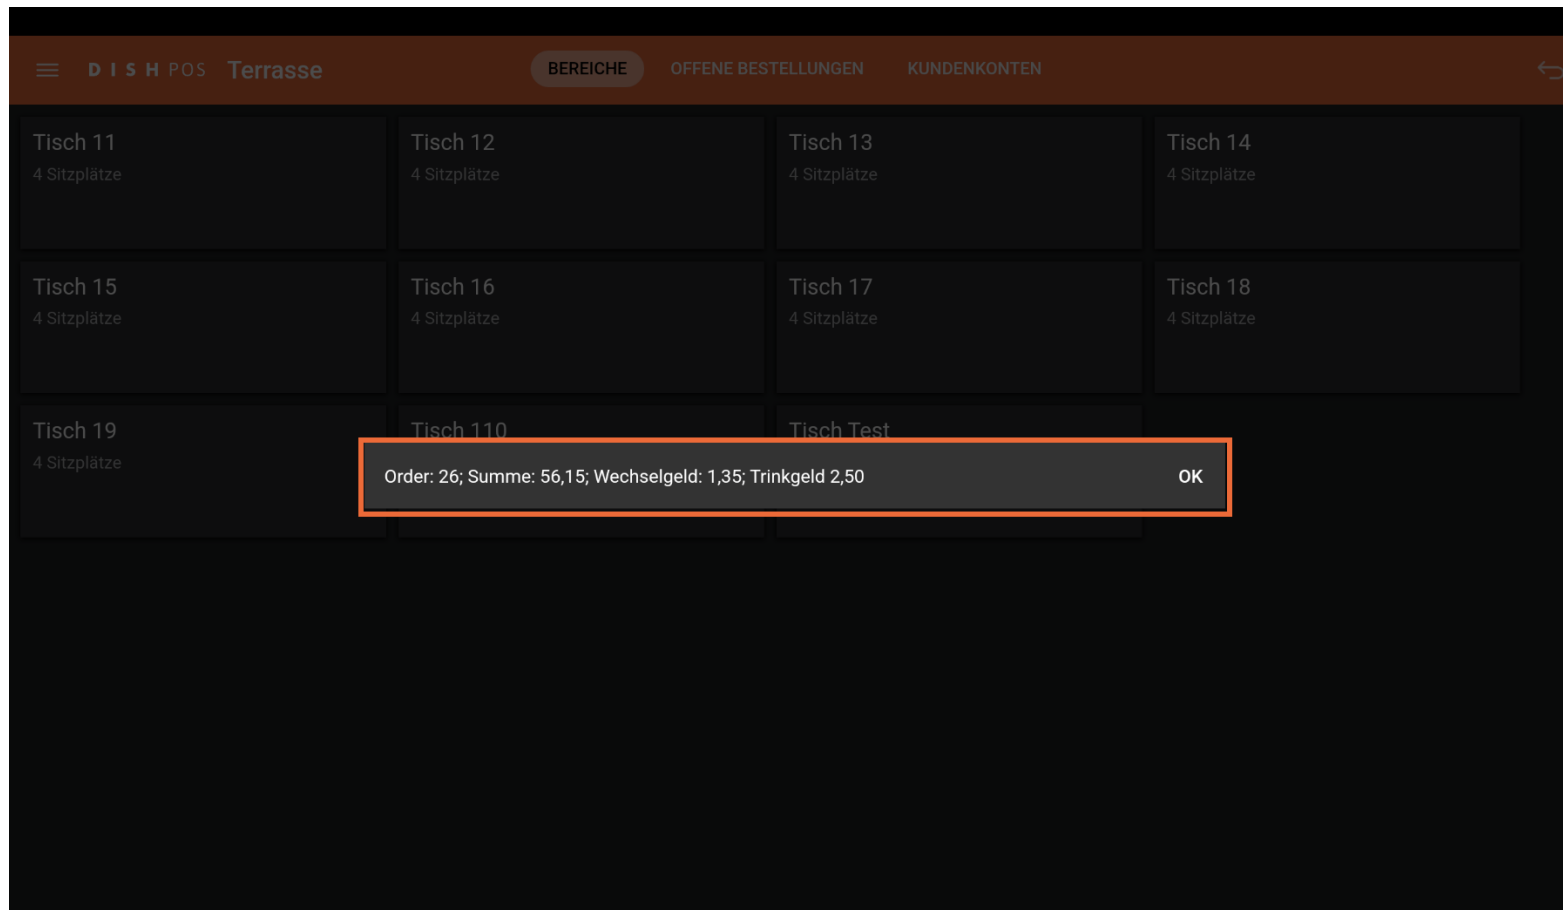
DISH POS Terrasse

BEREICHE OFFENE BESTELLUNGEN KUNDENKONTEN

Tisch 11
4 Sitzplätze

Tisch 12
4 Sitzplätze

Tisch 13
4 Sitzplätze

Tisch 14
4 Sitzplätze

Tisch 15
4 Sitzplätze

Tisch 16
4 Sitzplätze

Tisch 17
4 Sitzplätze

Tisch 18
4 Sitzplätze

Tisch 19
4 Sitzplätze

Tisch 110

Tisch Test

Order: 26; Summe: 56,15; Wechselgeld: 1,35; Trinkgeld 2,50

OK